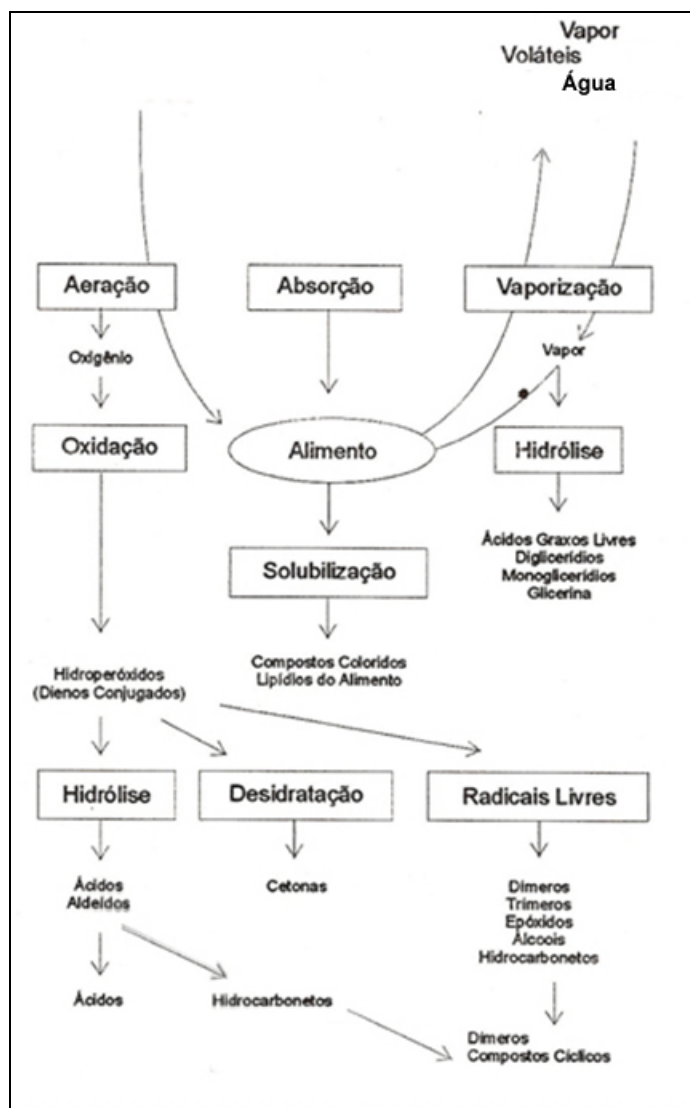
Vapor
Voláteis
Água

Aeração

Absorção

Vaporização

Oxigênio

Vapor

Oxidação

Alimento

Hidrólise

Solubilização

Ácidos Graxos Livres
Diglicerídios
Monoglicerídios
Glicerina

Hidroperóxidos
(Dienos Conjugados)

Compostos Coloridos
Lipídios do Alimento

Hidrólise

Desidratação

Radicais Livres

Ácidos
Aldeídos

Cetonas

Dímeros
Trímeros
Epóxidos
Álcoois
Hidrocarbonetos

Ácidos

Hidrocarbonetos

Dímeros
Compostos Cíclicos